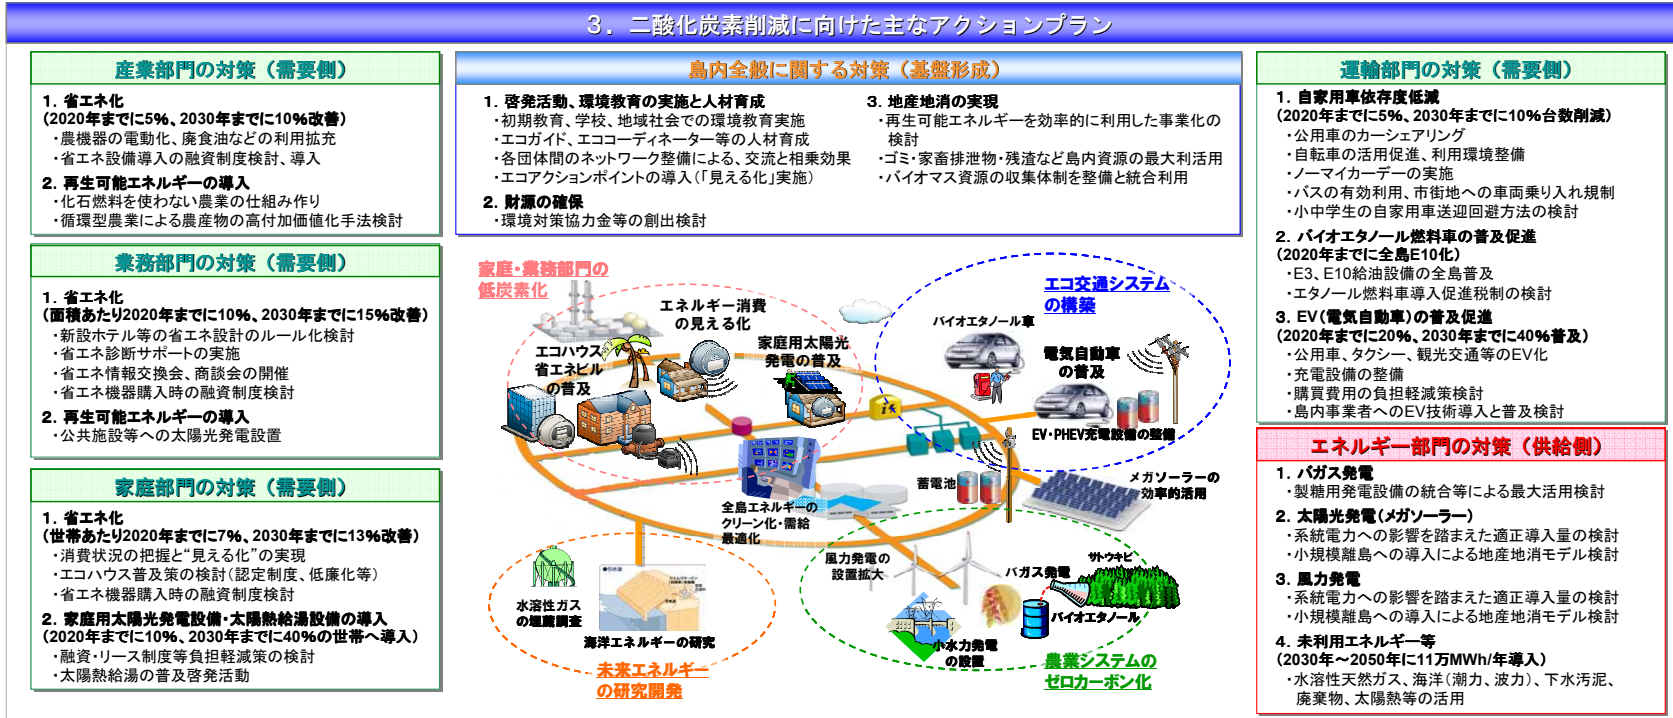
３．二酸化炭素削減に向けた主なアクションプラン

産業部門の対策（需要側）
1. 省エネ化
（2020年までに5%、2030年までに10%改善）
・農機器の電動化、廃食油などの利用拡充
・省エネ設備導入の融資制度検討、導入
2. 再生可能エネルギーの導入
・化石燃料を使わない農業の仕組み作り
・循環型農業による農産物の高付加価値化手法検討

業務部門の対策（需要側）
1. 省エネ化
（面積あたり2020年までに10%、2030年までに15%改善）
・新設ホテル等の省エネ設計のルール化検討
・省エネ診断サポートの実施
・省エネ情報交換会、商談会の開催
・省エネ機器購入時の融資制度検討
2. 再生可能エネルギーの導入
・公共施設等への太陽光発電設置

家庭部門の対策（需要側）
1. 省エネ化
（世帯あたり2020年までに7%、2030年までに13%改善）
・消費状況の把握と"見える化"の実現
・エコハウス普及策の検討（認定制度、低廉化等）
・省エネ機器購入時の融資制度検討
2. 家庭用太陽光発電設備・太陽熱給湯設備の導入
（2020年までに10%、2030年までに40%の世帯へ導入）
・融資・リース制度等負担軽減策の検討
・太陽熱給湯の普及啓発活動

島内全般に関する対策（基盤形成）
1. 啓発活動、環境教育の実施と人材育成
・初期教育、学校、地域社会での環境教育実施
・エコガイド、エココーディネーター等の人材育成
・各団体間のネットワーク整備による、交流と相乗効果
・エコアクションポイントの導入（「見える化」実施）
2. 財源の確保
・環境対策協力金等の創出検討
3. 地産地消の実現
・再生可能エネルギーを効率的に利用した事業化の検討
・ゴミ・家畜排泄物・残渣など島内資源の最大利活用
・バイオマス資源の収集体制を整備と統合利用

家庭・業務部門の低炭素化
エネルギー消費の見える化
エコハウス省エネビルの普及
家庭用太陽光発電の普及
エコ交通システムの構築
バイオエタノール車
電気自動車の普及
EV・PHEV充電設備の整備
蓄電池
メガソーラーの効率的活用
全島エネルギーのクリーン化・需給最適化
風力発電の設置拡大
バガス発電
サトウキビ
バイオエタノール
小水力発電の設置
農業システムのゼロカーボン化
水溶性ガスの埋蔵調査
海洋エネルギーの研究
未来エネルギーの研究開発

運輸部門の対策（需要側）
1. 自家用車依存度低減
（2020年までに5%、2030年までに10%台数削減）
・公用車のカーシェアリング
・自転車の活用促進、利用環境整備
・ノーマイカーデーの実施
・バスの有効利用、市街地への車両乗り入れ規制
・小中学生の自家用車送迎回避方法の検討
2. バイオエタノール燃料車の普及促進
（2020年までに全島E10化）
・E3、E10給油設備の全島普及
・エタノール燃料車導入促進税制の検討
3. EV（電気自動車）の普及促進
（2020年までに20%、2030年までに40%普及）
・公用車、タクシー、観光交通等のEV化
・充電設備の整備
・購買費用の負担軽減策検討
・島内事業者へのEV技術導入と普及検討

エネルギー部門の対策（供給側）
1. バガス発電
・製糖用発電設備の統合等による最大活用検討
2. 太陽光発電（メガソーラー）
・系統電力への影響を踏まえた適正導入量の検討
・小規模離島への導入による地産地消モデル検討
3. 風力発電
・系統電力への影響を踏まえた適正導入量の検討
・小規模離島への導入による地産地消モデル検討
4. 未利用エネルギー等
（2030年～2050年に11万MWh/年導入）
・水溶性天然ガス、海洋（潮力、波力）、下水汚泥、廃棄物、太陽熱等の活用